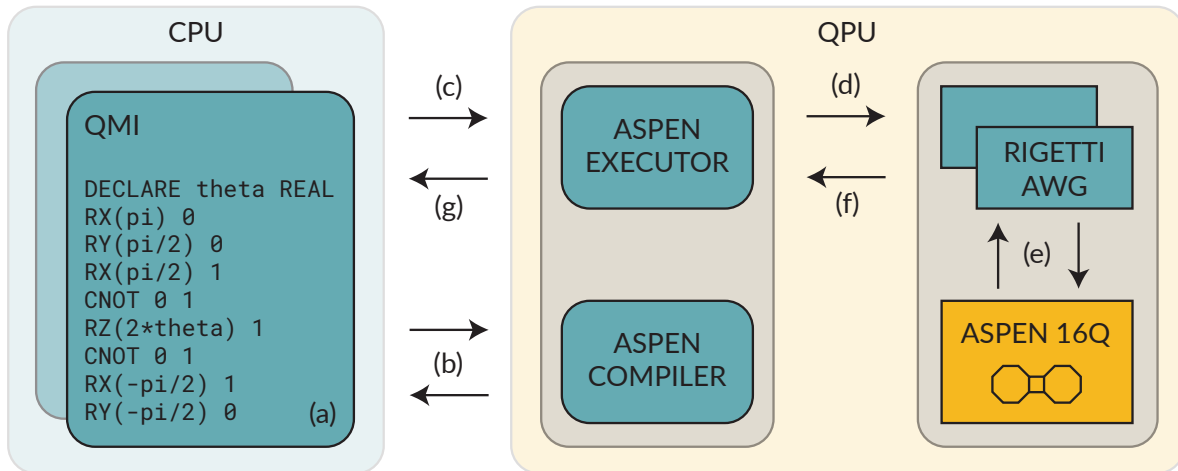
CPU

QMI

DECLARE theta REAL
RX(pi) 0
RY(pi/2) 0
RX(pi/2) 1
CNOT 0 1
RZ(2*theta) 1
CNOT 0 1
RX(-pi/2) 1
RY(-pi/2) 0

(a)

(c)

(g)

(b)

QPU

ASPEN EXECUTOR

ASPEN COMPILER

(d)

(f)

RIGETTI AWG

(e)

ASPEN 16Q